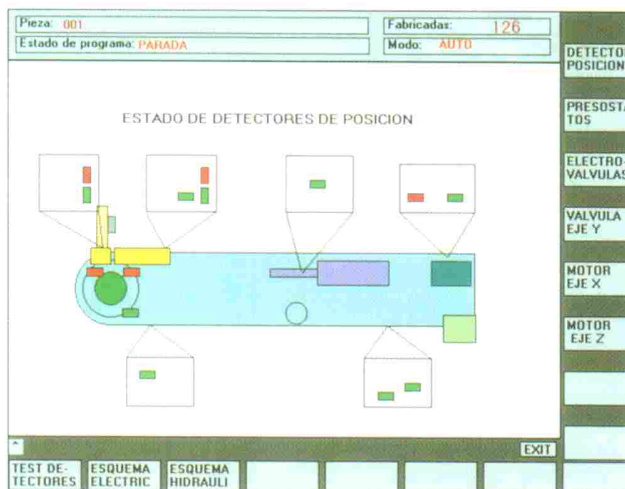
Pieza: 001
Estado de programa: PARADA
Fabricadas: 126
Modo: AUTO

DETECTO POSICION
PRESOSTA TOS
ELECTRO-VALVULAS
VALVULA EJE Y
MOTOR EJE X
MOTOR EJE Z

ESTADO DE DETECTORES DE POSICION

EXIT

TEST DE-TECTORES
ESQUEMA ELECTRIC
ESQUEMA HIDRAULI